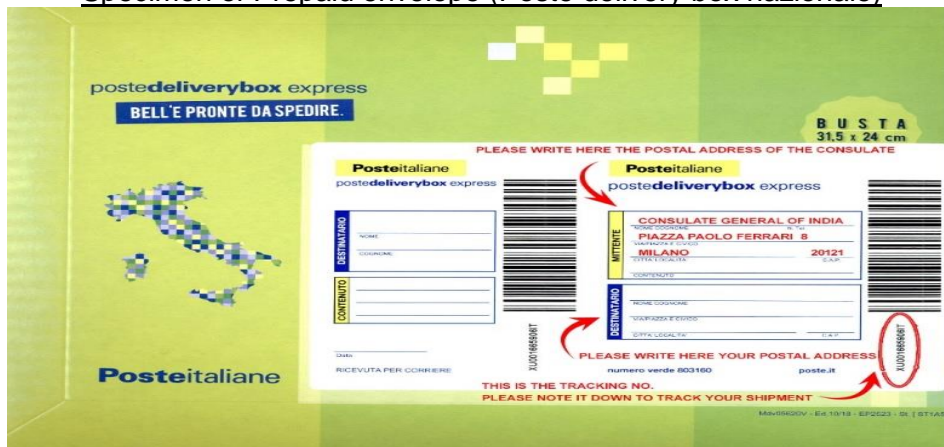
Specimen of Prepaid envelope (Poste delivery box nazionale)

postedeliverybox express
BELL'E PRONTE DA SPEDIRE.

BUSTA
31,5 x 24 cm

PLEASE WRITE HERE THE POSTAL ADDRESS OF THE CONSULATE

Posteitaliane
postedeliverybox express

DESTINATARIO
NOME
COGNOME

CONTENUTO

Data
RICEVUTA PER CORRIERE

XU001665808IT

Posteitaliane
postedeliverybox express

MITTENTE
CONSULATE GENERAL OF INDIA
NOME COGNOME
PIAZZA PAOLO FERRARI 8
VIA/PIAZZA E CIVICO
MILANO 20121
CITTÀ LOCALITÀ C.A.P.
CONTENUTO

DESTINATARIO
NOME COGNOME
VIA/PIAZZA E CIVICO
CITTÀ LOCALITÀ C.A.P.

PLEASE WRITE HERE YOUR POSTAL ADDRESS

numero verde 803160 poste.it

XU001665808IT

THIS IS THE TRACKING NO.
PLEASE NOTE IT DOWN TO TRACK YOUR SHIPMENT

Posteitaliane

Mod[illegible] - Ed.10/18 - EP2523 - St. | ST1A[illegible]